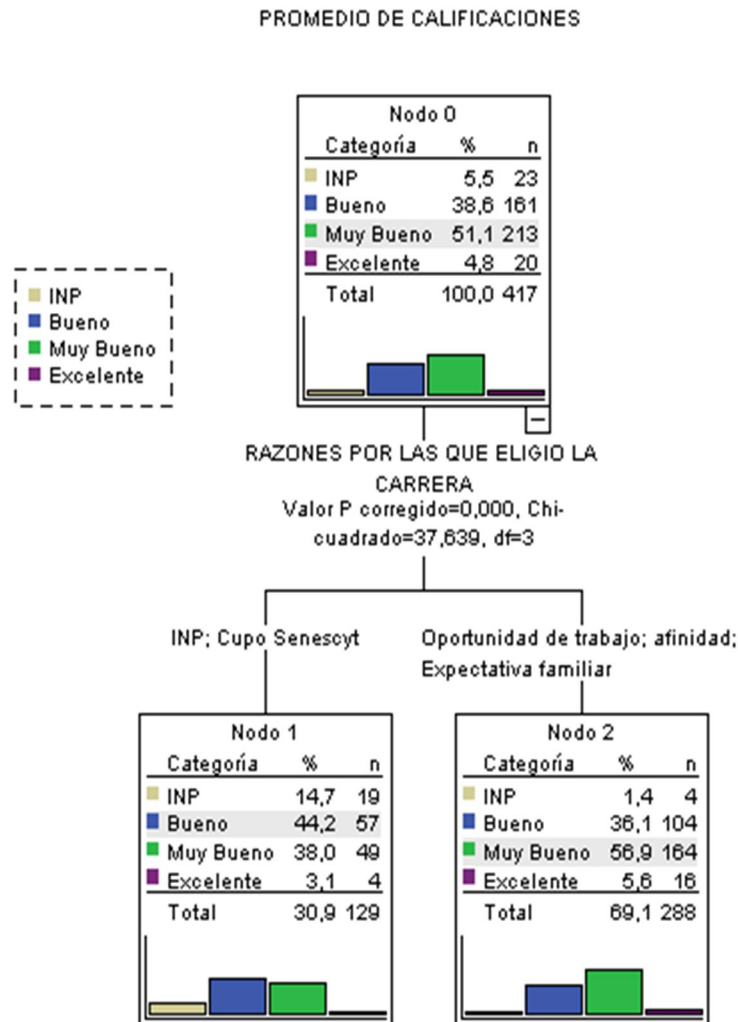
PROMEDIO DE CALIFICACIONES

Nodo 0

| Categoría | % | n |
|---|---|---|
| INP | 5,5 | 23 |
| Bueno | 38,6 | 161 |
| Muy Bueno | 51,1 | 213 |
| Excelente | 4,8 | 20 |
| Total | 100,0 | 417 |

INP
Bueno
Muy Bueno
Excelente

RAZONES POR LAS QUE ELIGIO LA CARRERA
Valor P corregido=0,000, Chi-cuadrado=37,639, df=3

INP; Cupo Senescyt

Oportunidad de trabajo; afinidad; Expectativa familiar

Nodo 1

| Categoría | % | n |
|---|---|---|
| INP | 14,7 | 19 |
| Bueno | 44,2 | 57 |
| Muy Bueno | 38,0 | 49 |
| Excelente | 3,1 | 4 |
| Total | 30,9 | 129 |

Nodo 2

| Categoría | % | n |
|---|---|---|
| INP | 1,4 | 4 |
| Bueno | 36,1 | 104 |
| Muy Bueno | 56,9 | 164 |
| Excelente | 5,6 | 16 |
| Total | 69,1 | 288 |